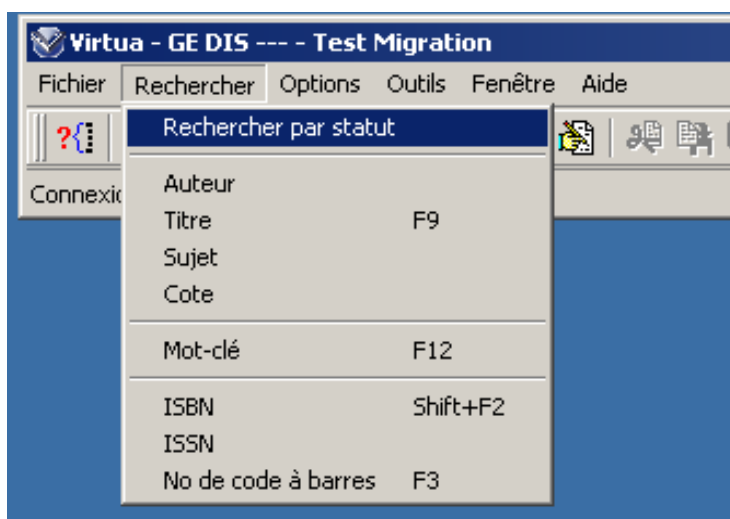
Virtua - GE DIS --- - Test Migration

Fichier Rechercher Options Outils Fenêtre Aide

Connexio

Rechercher par statut

Auteur
Titre F9
Sujet
Cote

Mot-clé F12

ISBN Shift+F2
ISSN
No de code à barres F3